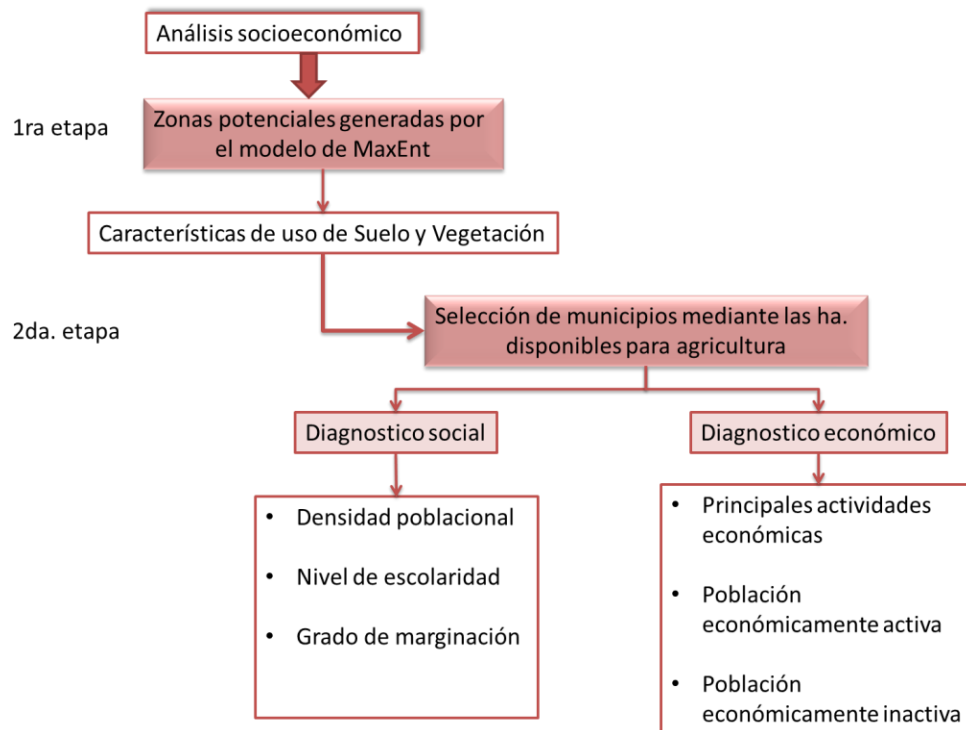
Análisis socioeconómico

1ra etapa

Zonas potenciales generadas por el modelo de MaxEnt

Características de uso de Suelo y Vegetación

2da. etapa

Selección de municipios mediante las ha. disponibles para agricultura

Diagnostico social

Diagnostico económico

• Densidad poblacional
• Nivel de escolaridad
• Grado de marginación

• Principales actividades económicas
• Población económicamente activa
• Población económicamente inactiva